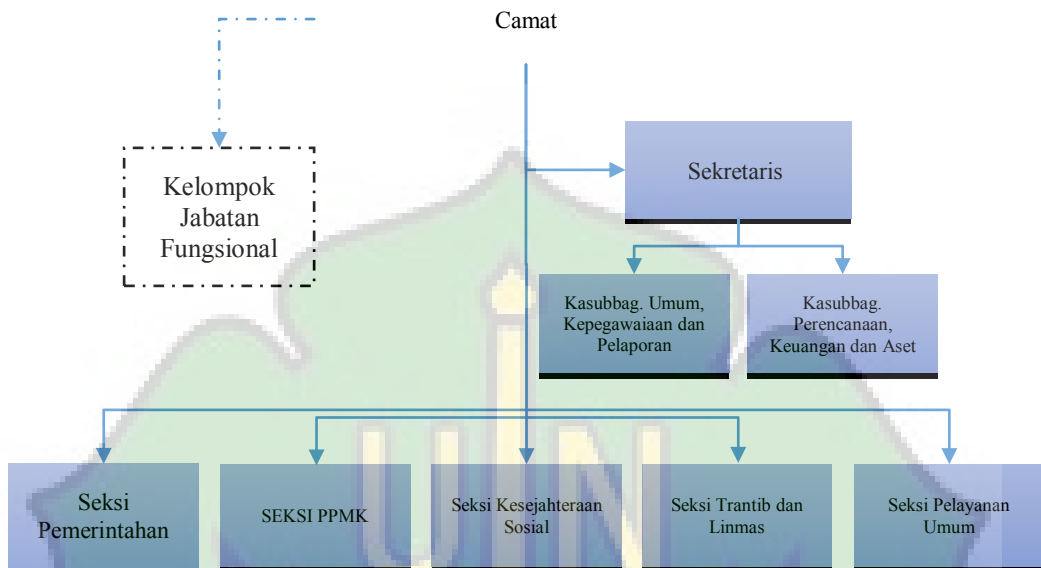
Camat

Kelompok Jabatan Fungsional

Sekretaris

Kasubbag. Umum, Kepegawaiaan dan Pelaporan

Kasubbag. Perencanaan, Keuangan dan Aset

Seksi Pemerintahan

SEKSI PPMK

Seksi Kesejahteraan Sosial

Seksi Trantib dan Linmas

Seksi Pelayanan Umum